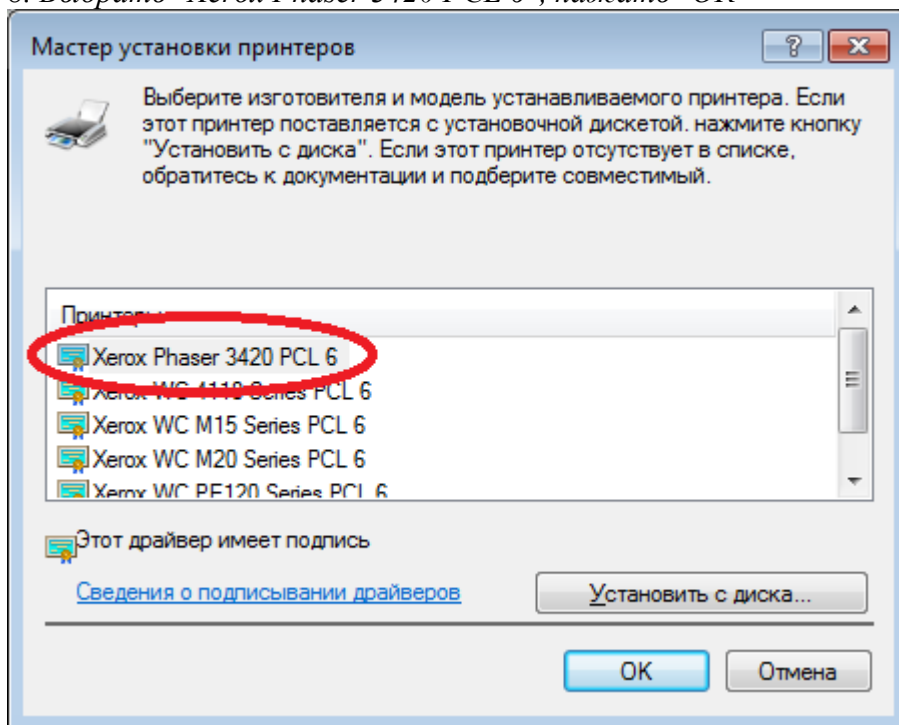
6. Выбрать "Xerox Phaser 3420 PCL 6", нажать "OK"

Мастер установки принтеров

Выберите изготовителя и модель устанавливаемого принтера. Если этот принтер поставляется с установочной дискетой. нажмите кнопку "Установить с диска". Если этот принтер отсутствует в списке, обратитесь к документации и подберите совместимый.

Принтеры

Xerox Phaser 3420 PCL 6
Xerox WC 4118 Series PCL 6
Xerox WC M15 Series PCL 6
Xerox WC M20 Series PCL 6
Xerox WC PE120 Series PCL 6

Этот драйвер имеет подпись

Сведения о подписывании драйверов

Установить с диска...

OK

Отмена